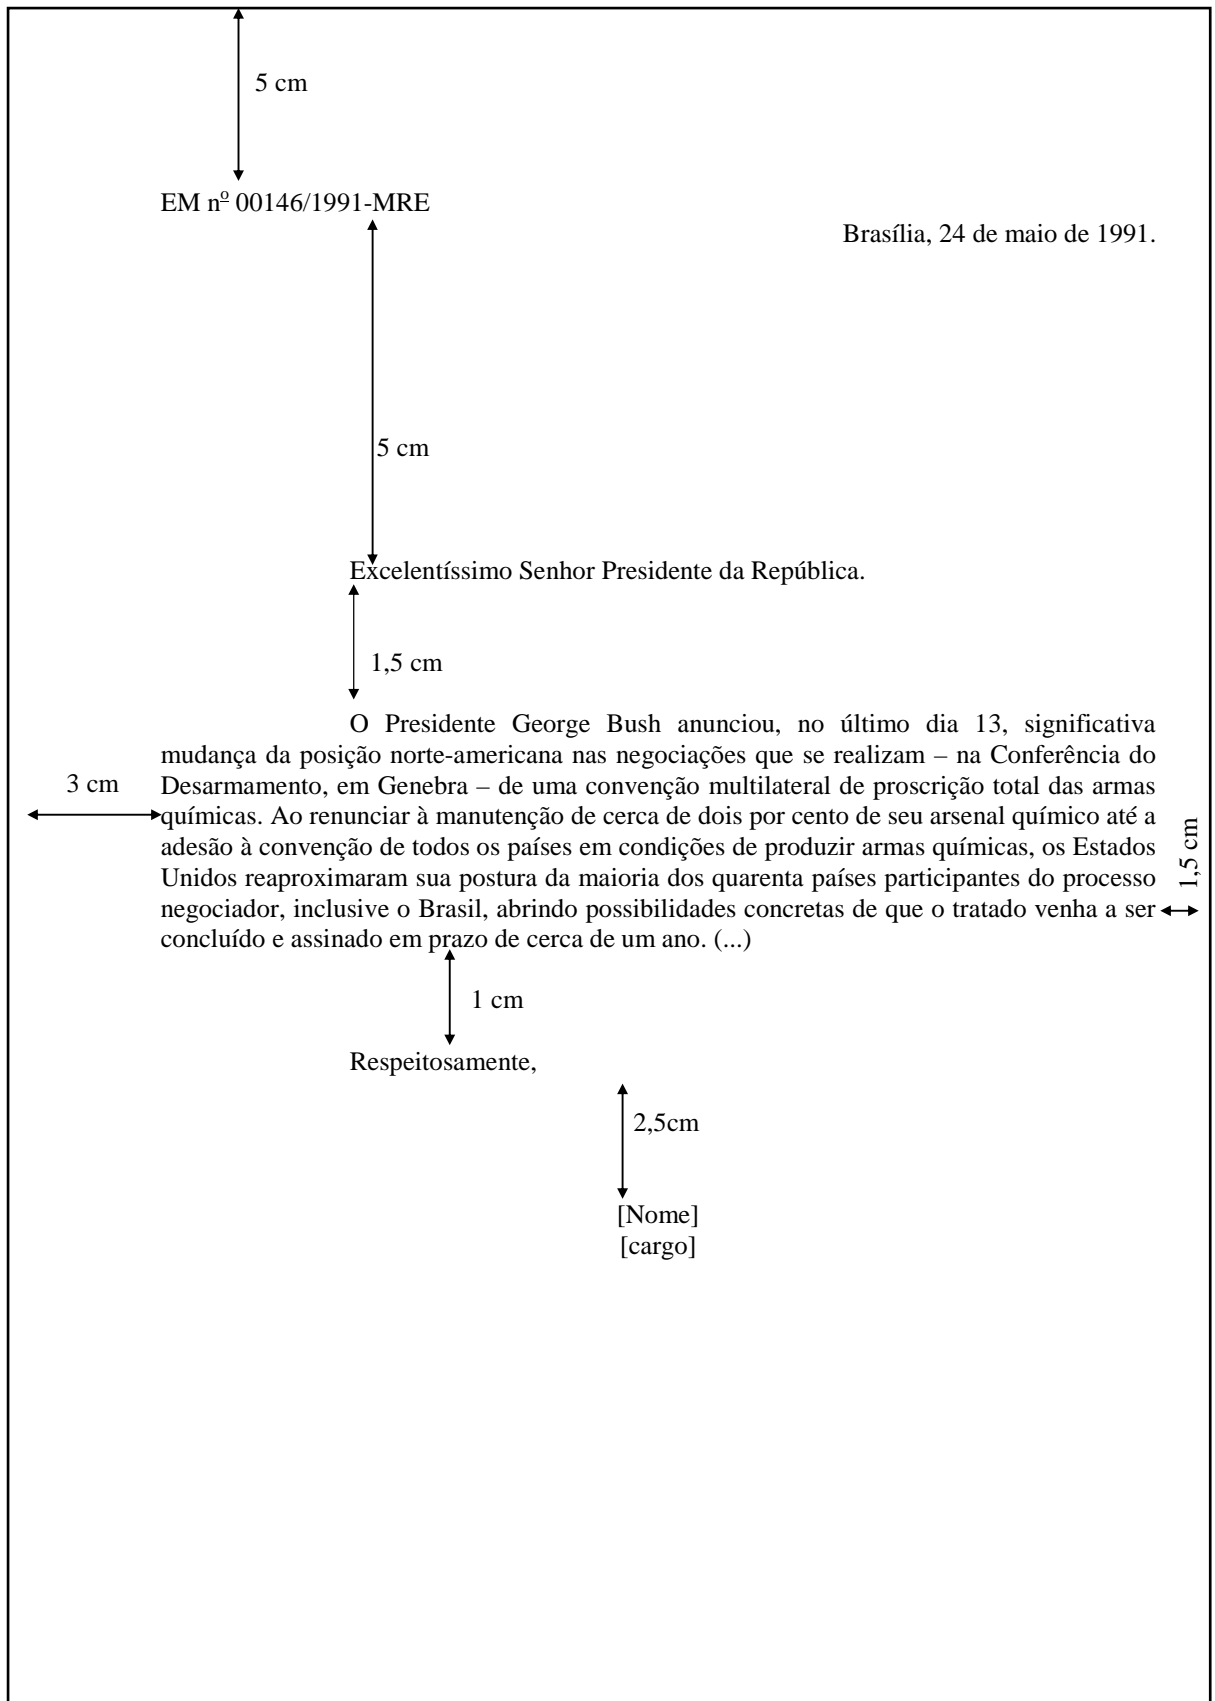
5 cm

EM nº 00146/1991-MRE

Brasília, 24 de maio de 1991.

5 cm

Excelentíssimo Senhor Presidente da República.

1,5 cm

O Presidente George Bush anunciou, no último dia 13, significativa mudança da posição norte-americana nas negociações que se realizam – na Conferência do Desarmamento, em Genebra – de uma convenção multilateral de proscrição total das armas químicas. Ao renunciar à manutenção de cerca de dois por cento de seu arsenal químico até a adesão à convenção de todos os países em condições de produzir armas químicas, os Estados Unidos reaproximaram sua postura da maioria dos quarenta países participantes do processo negociador, inclusive o Brasil, abrindo possibilidades concretas de que o tratado venha a ser concluído e assinado em prazo de cerca de um ano. (...)

3 cm

1,5 cm

1 cm

Respeitosamente,

2,5cm

[Nome]
[cargo]